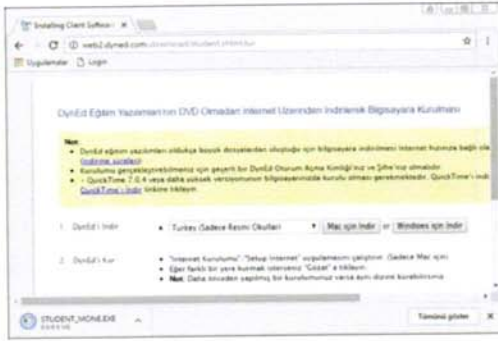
Installing Client Software ×

web2.dyned.com/download/student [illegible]

Uygulamalar Login

DynEd Eğitim Yazılımlarını DVD Olmadan İnternet Üzerinden İndirilerek Bilgisayara Kurulması

Not:
• DynEd eğitim yazılımları oldukça büyük dosyalardan oluştuğu için bilgisayara indirilmesi internet hızınıza bağlı ola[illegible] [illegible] süreleri)
• Kurulumu gerçekleştirebilmeniz için geçerli bir DynEd Oturum Açma Kimliği'niz ve Şifre'niz olmalıdır.
• QuickTime 7.0.4 veya daha yüksek versiyonunun bilgisayarınızda kurulu olması gerekmektedir. QuickTime'ı indi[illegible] QuickTime'ı İndir linkine tıklayın.

1. DynEd'i İndir • Turkey (Gadece Resmi Okullar) Mac için İndir or Windows için İndir

2. DynEd'i Kur • "İnternet Kurulumu" "Setup Internet" uygulamasını çalıştırın. (Sadece Mac için)
• Eğer farklı bir yere kurmak isterseniz "Gözat" a tıklayın.
• Not: Daha önceden yapılmış bir kurulumunuz varsa aynı dizine kurabilirsiniz.

STUDENT_WONE.EXE

Tümünü göster ×